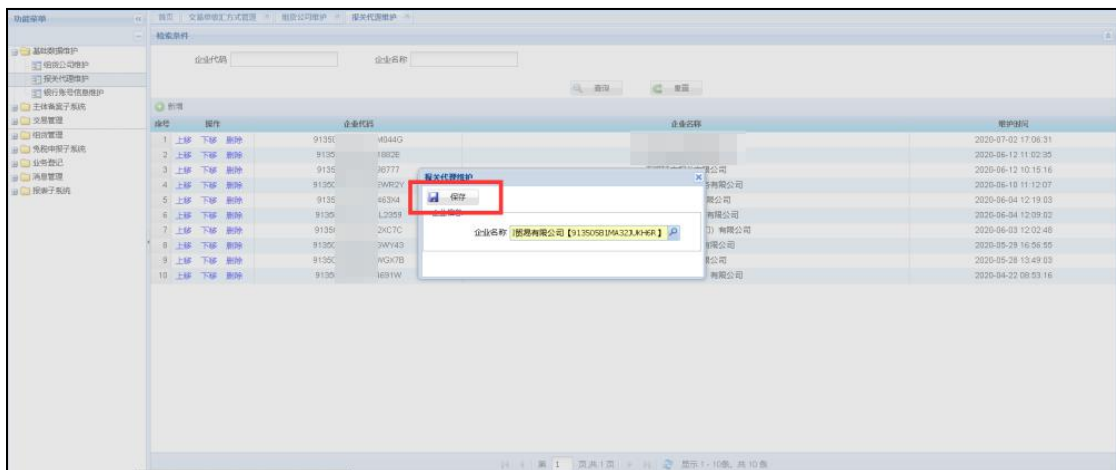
功能菜单

首页 | 交易申报汇方式管理 | 组货公司维护 | 报关代理维护

检索条件

基础数据维护
组货公司维护
报关代理维护
银行账号信息维护
主体备案子系统
交易管理
组货管理
免税申报子系统
业务登记
消息管理
报表子系统

企业代码
企业名称

查询
重置

新增

| 序号 | 操作 | 企业代码 | 企业名称 | 维护时间 |
|---|---|---|---|---|
| 1 | 上移 下移 删除 | 91350 M044G | | 2020-07-02 17:06:31 |
| 2 | 上移 下移 删除 | 9135 1882E | | 2020-06-12 11:02:35 |
| 3 | 上移 下移 删除 | 9135 J8777 | 有限公司 | 2020-06-12 10:15:16 |
| 4 | 上移 下移 删除 | 91350 EWR2Y | 有限公司 | 2020-06-10 11:12:07 |
| 5 | 上移 下移 删除 | 9135 463X4 | 公司 | 2020-06-04 12:19:03 |
| 6 | 上移 下移 删除 | 9135 L2359 | 有限公司 | 2020-06-04 12:09:02 |
| 7 | 上移 下移 删除 | 9135 2XC7C | ) 有限公司 | 2020-06-03 12:02:48 |
| 8 | 上移 下移 删除 | 91350 GWY43 | 有限公司 | 2020-05-29 16:56:55 |
| 9 | 上移 下移 删除 | 91350 WGX7B | 限公司 | 2020-05-28 13:49:03 |
| 10 | 上移 下移 删除 | 9135 1691W | 有限公司 | 2020-04-22 08:53:16 |

报关代理维护
保存
企业信息
企业名称 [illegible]贸易有限公司【913505B1MA323JKH6R】

第 1 页共1页 显示1 - 10条，共 10 条